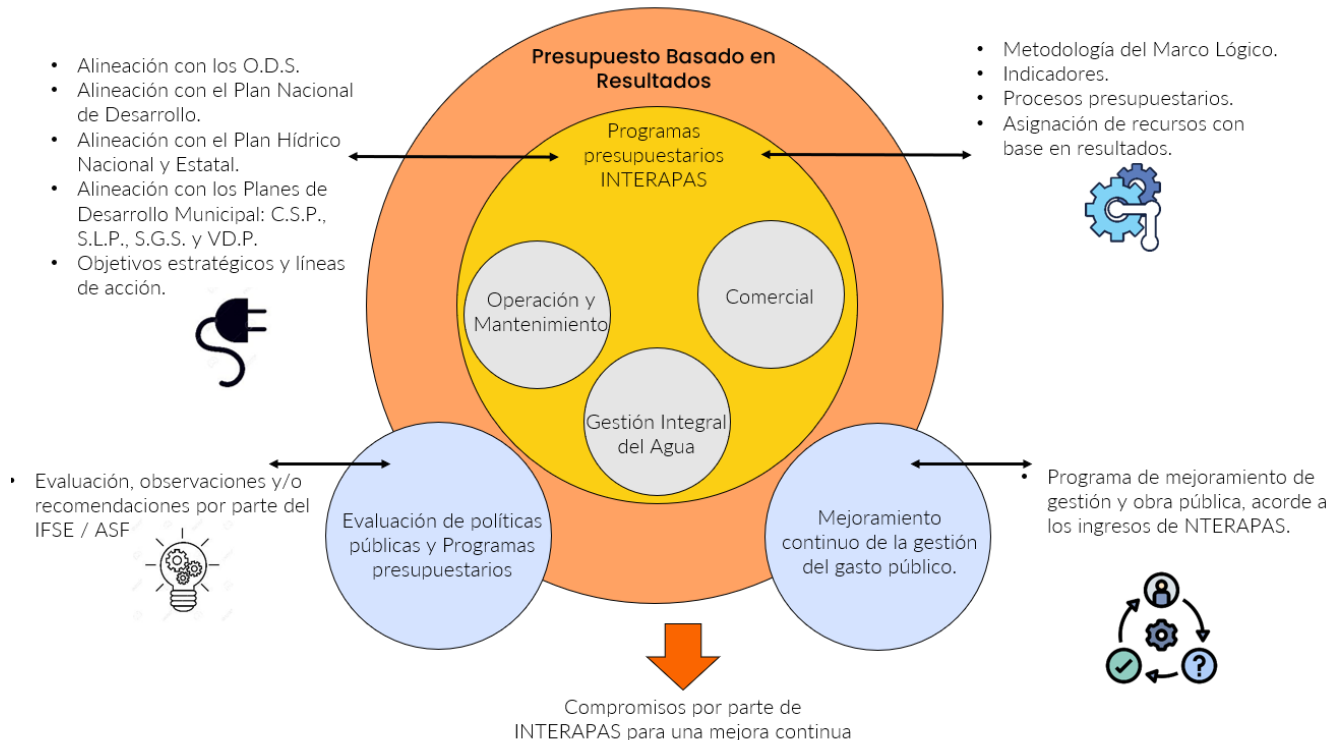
- Alineación con los O.D.S.
- Alineación con el Plan Nacional de Desarrollo.
- Alineación con el Plan Hídrico Nacional y Estatal.
- Alineación con los Planes de Desarrollo Municipal: C.S.P., S.L.P., S.G.S. y VD.P.
- Objetivos estratégicos y líneas de acción.

Presupuesto Basado en Resultados

Programas presupuestarios INTERAPAS

Operación y Mantenimiento

Comercial

Gestión Integral del Agua

- Metodología del Marco Lógico.
- Indicadores.
- Procesos presupuestarios.
- Asignación de recursos con base en resultados.

- Evaluación, observaciones y/o recomendaciones por parte del IFSE / ASF

Evaluación de políticas públicas y Programas presupuestarios

Mejoramiento continuo de la gestión del gasto público.

- Programa de mejoramiento de gestión y obra pública, acorde a los ingresos de NTERAPAS.

Compromisos por parte de INTERAPAS para una mejora continua